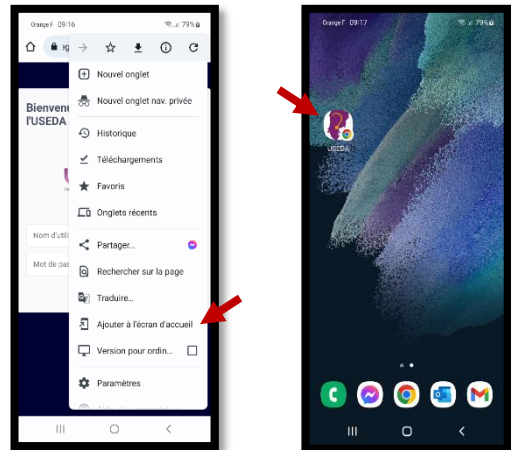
Orange F 09:16
79%

ag

Bienvenu
l'USEDA

Nom d'util

Mot de pas

Nouvel onglet
Nouvel onglet nav. privée
Historique
Téléchargements
Favoris
Onglets récents
Partager...
Rechercher sur la page
Traduire...
Ajouter à l'écran d'accueil
Version pour ordin...
Paramètres

Orange F 09:17
79%

USEDA